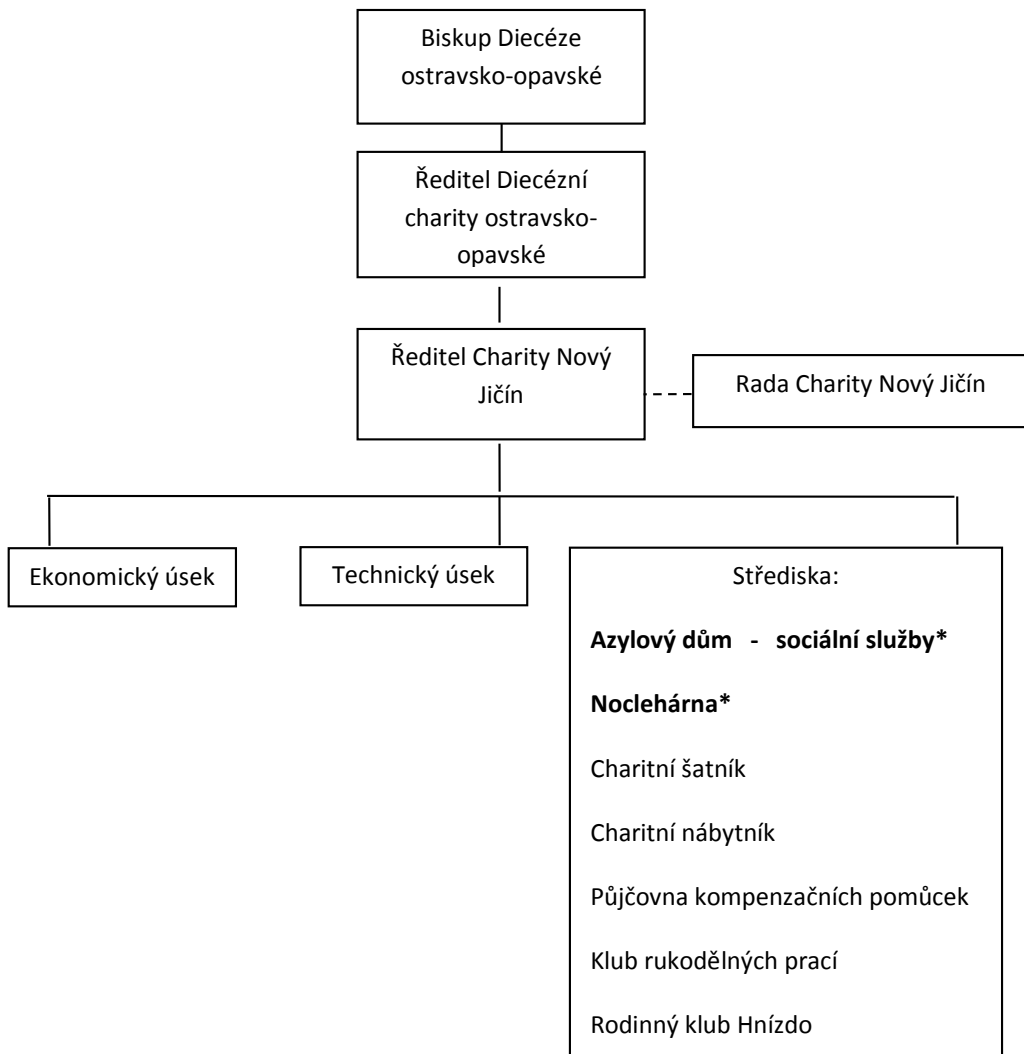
Biskup Diecéze ostravsko-opavské

Ředitel Diecézní charity ostravsko-opavské

Ředitel Charity Nový Jičín

Rada Charity Nový Jičín

Ekonomický úsek

Technický úsek

Střediska:

**Azylový dům - sociální služby***

**Noclehárna***

Charitní šatník

Charitní nábytník

Půjčovna kompenzačních pomůcek

Klub rukodělných prací

Rodinný klub Hnízdo